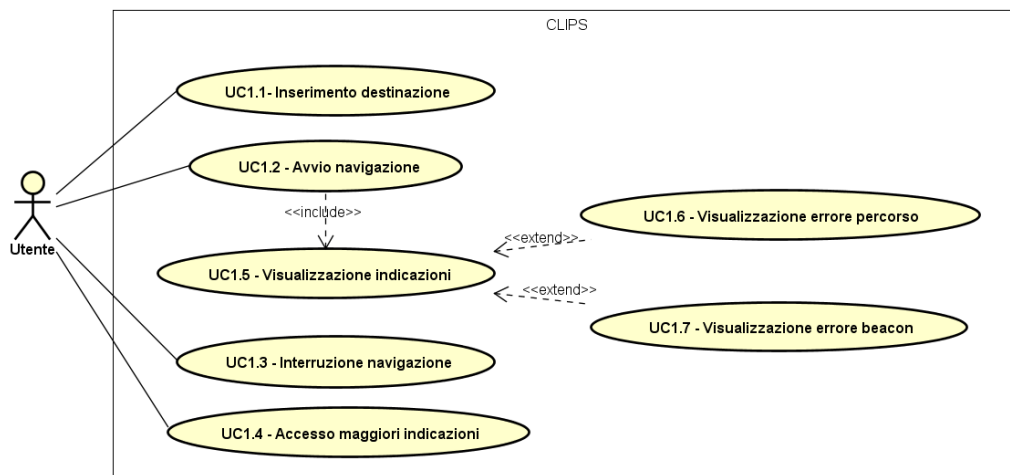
CLIPS

Utente

UC1.1- Inserimento destinazione

UC1.2 - Avvio navigazione

<<include>>

UC1.6 - Visualizzazione errore percorso

<<extend>>

UC1.5 - Visualizzazione indicazioni

<<extend>>

UC1.7 - Visualizzazione errore beacon

UC1.3 - Interruzione navigazione

UC1.4 - Accesso maggiori indicazioni